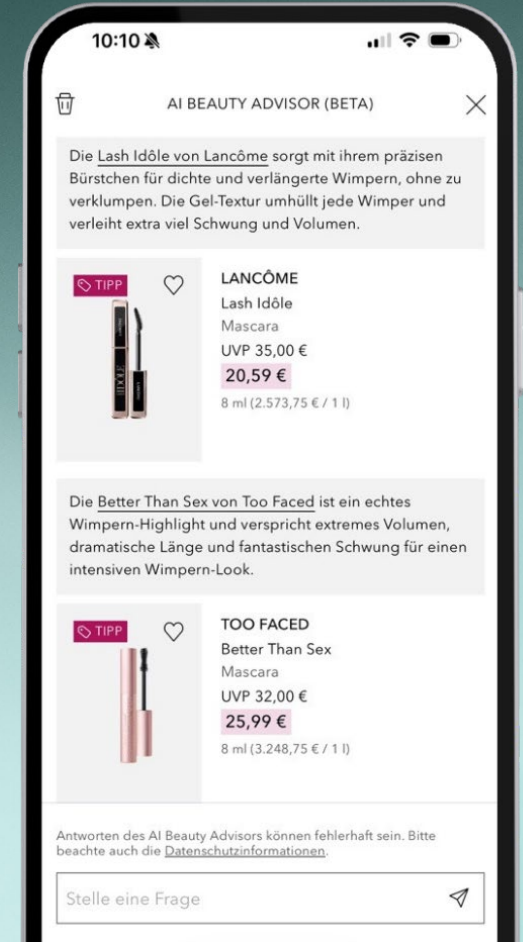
10:10

AI BEAUTY ADVISOR (BETA)

Die Lash Idôle von Lancôme sorgt mit ihrem präzisen Bürstchen für dichte und verlängerte Wimpern, ohne zu verklumpen. Die Gel-Textur umhüllt jede Wimper und verleiht extra viel Schwung und Volumen.

TIPP

LANCÔME
Lash Idôle
Mascara
UVP 35,00 €
20,59 €
8 ml (2.573,75 € / 1 l)

Die Better Than Sex von Too Faced ist ein echtes Wimpern-Highlight und verspricht extremes Volumen, dramatische Länge und fantastischen Schwung für einen intensiven Wimpern-Look.

TIPP

TOO FACED
Better Than Sex
Mascara
UVP 32,00 €
25,99 €
8 ml (3.248,75 € / 1 l)

Antworten des AI Beauty Advisors können fehlerhaft sein. Bitte beachte auch die Datenschutzinformationen.

Stelle eine Frage